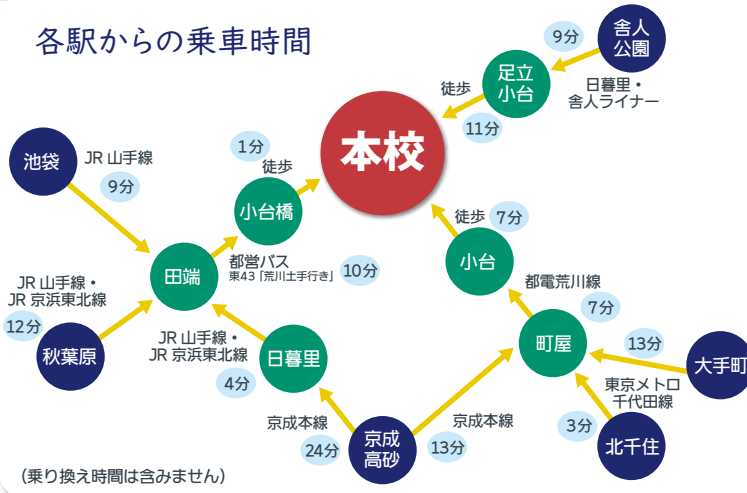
各駅からの乗車時間

本校

舎人公園
9分
足立小台
日暮里・舎人ライナー
徒歩
11分

池袋
JR 山手線
9分
田端
1分
徒歩
小台橋
都営バス
東43「荒川土手行き」
10分

JR 山手線・
JR 京浜東北線
12分
秋葉原

JR 山手線・
JR 京浜東北線
4分
日暮里

徒歩 7分
小台
都電荒川線
7分
町屋
13分
大手町
東京メトロ
千代田線
3分
北千住

京成本線
24分
京成高砂
京成本線
13分

(乗り換え時間は含みません)